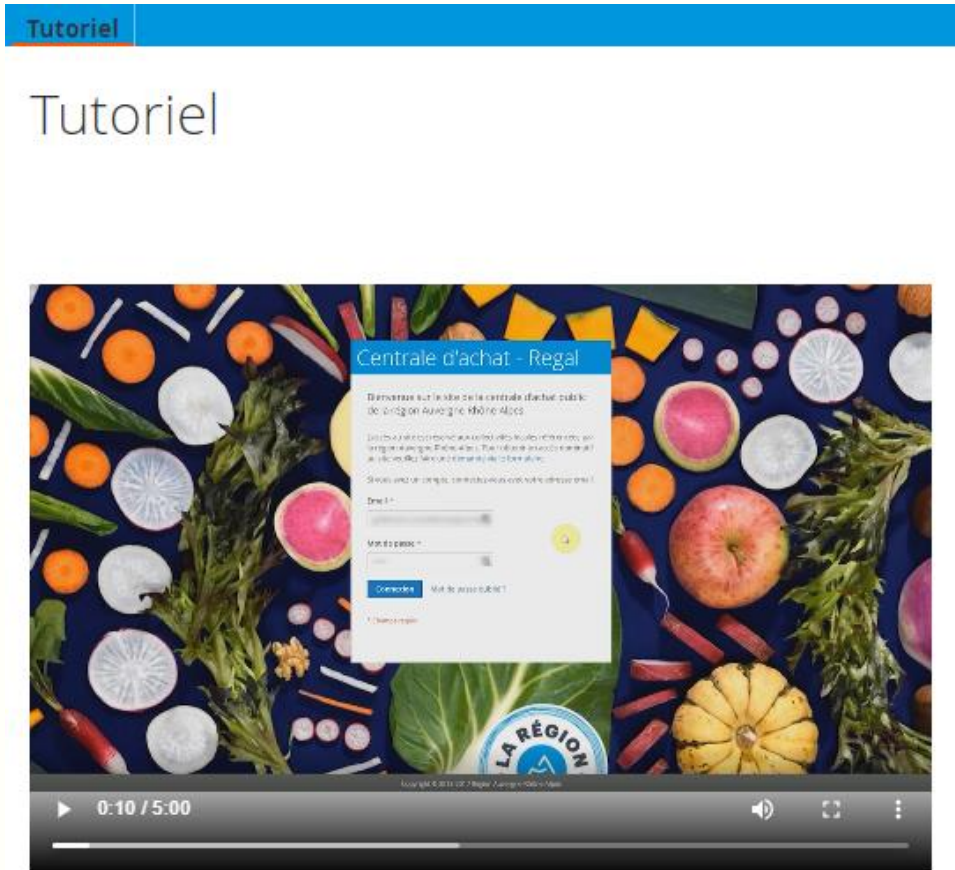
Tutoriel

Tutoriel

Centrale d'achat - Regal

Bienvenue sur le site de la centrale d'achat public de la région Auvergne Rhône Alpes

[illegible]

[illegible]

Email *

Mot de passe *

Connexion Mot de passe oublié ?

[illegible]

LA RÉGION

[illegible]

0:10 / 5:00